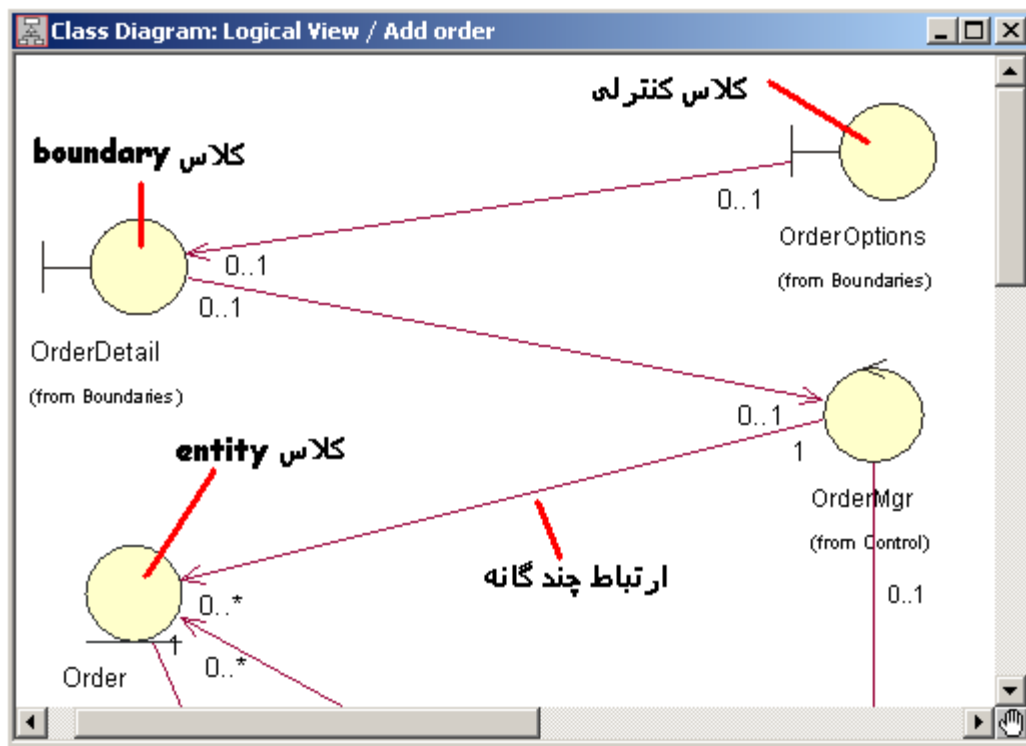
Class Diagram: Logical View / Add order

کلاس کنترلی

کلاس boundary

0..1

OrderOptions

(from Boundaries)

0..1

0..1

OrderDetail

(from Boundaries)

0..1

1

کلاس entity

OrderMgr

(from Control)

ارتباط چندگانه

0..*

0..1

1

0..*

Order